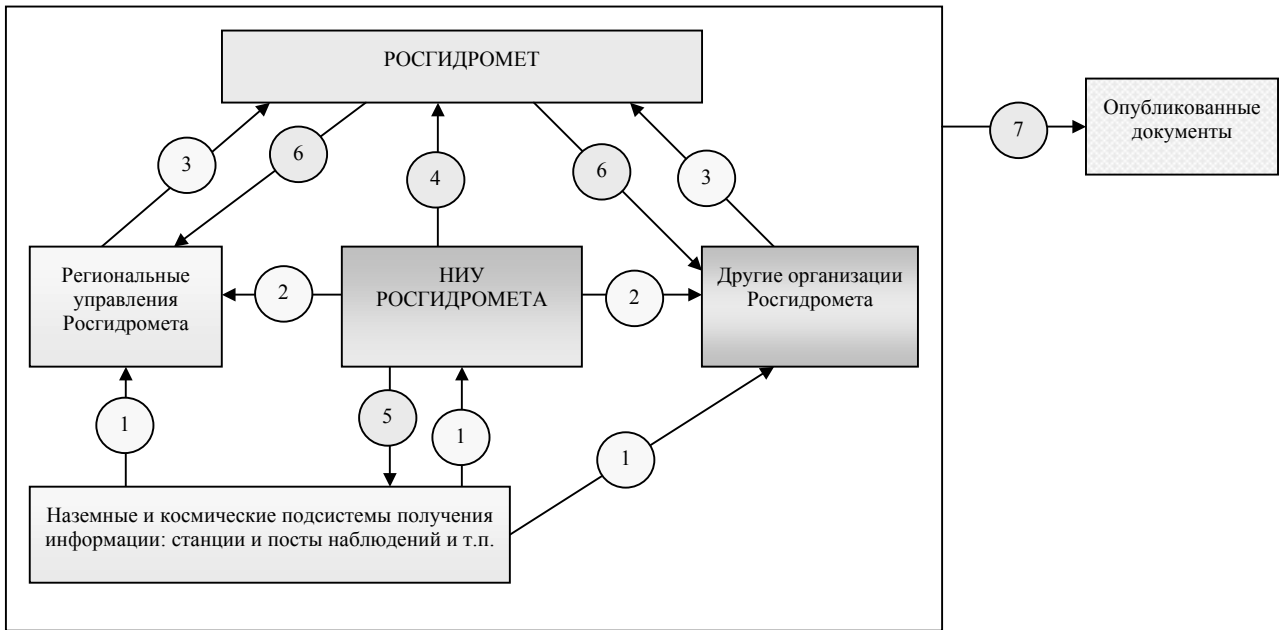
РОСГИДРОМЕТ

3

6

4

6

3

7

Опубликованные документы

Региональные управления Росгидромета

2

НИУ РОСГИДРОМЕТА

2

Другие организации Росгидромета

1

5

1

1

Наземные и космические подсистемы получения информации: станции и посты наблюдений и т.п.